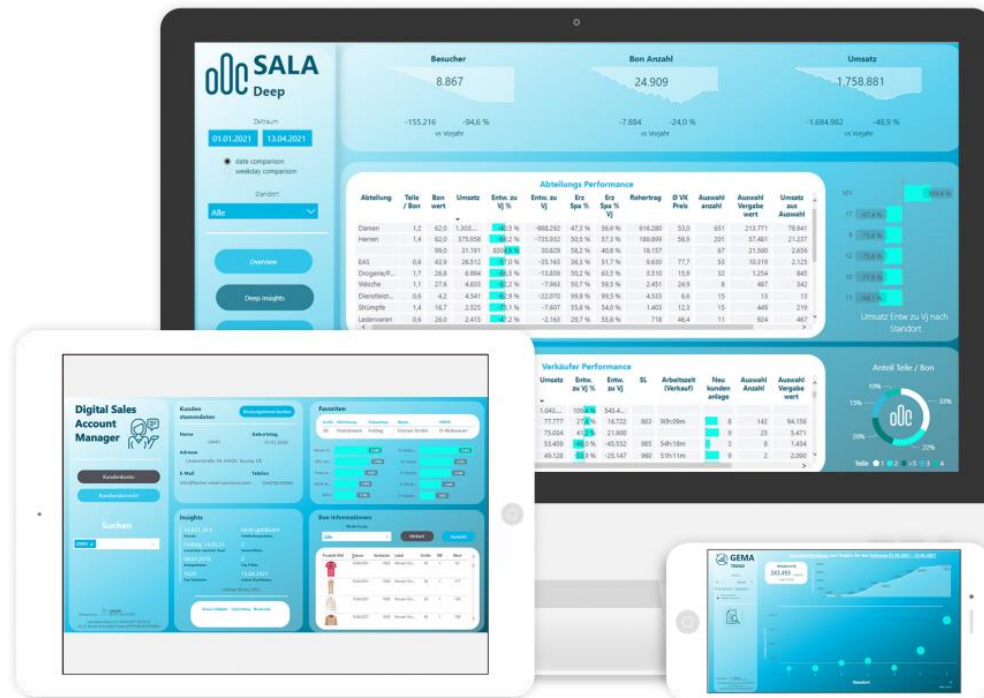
SALA
Deep

Zeitraum
01.01.2021
13.04.2021
date comparison
weekday comparison

Standort
Alle

Overview
Deep Insights

Besucher
8.867
-155.216
-94,6 %
vs Vorjahr

Bon Anzahl
24.909
-7.884
-24,0 %
vs Vorjahr

Umsatz
1.758.881
-1.684.982
-48,9 %
vs Vorjahr

Abteilungs Performance

| Abteilung | Teile / Bon | Bon wert | Umsatz | Entw. zu Vj % | Entw. zu Vj | Erz Spa % | Erz Spa % Vj | Rohertrag | Ø VK Preis | Auswahl anzahl | Auswahl Vergabe wert | Umsatz aus Auswahl |
|---|---|---|---|---|---|---|---|---|---|---|---|---|
| Damen | 1,2 | 62,0 | 1.303... | -40,5 % | -888.292 | 47,3 % | 56,6 % | 616.280 | 53,0 | 651 | 213.771 | 78.641 |
| Herren | 1,4 | 62,0 | 375.058 | -66,2 % | -735.932 | 50,5 % | 57,3 % | 189.899 | 56,9 | 201 | 37.461 | 21.237 |
| | | 99,0 | 31.191 | 850,6 % | 30.629 | 58,2 % | 40,8 % | 18.157 | | 67 | 21.560 | 2.656 |
| EAS | 0,6 | 43,9 | 26.512 | -57,0 % | -35.163 | 36,3 % | 51,7 % | 9.630 | 77,7 | 33 | 10.319 | 2.125 |
| Drogerie/P... | 1,7 | 26,8 | 6.984 | -66,5 % | -13.859 | 50,2 % | 63,5 % | 3.510 | 15,9 | 32 | 1.254 | 845 |
| Wäsche | 1,1 | 27,6 | 4.833 | -62,2 % | -7.063 | 50,7 % | 59,5 % | 2.451 | 24,9 | 8 | 467 | 342 |
| Dienstleist... | 0,6 | 4,2 | 4.541 | -82,9 % | -22.070 | 99,8 % | 99,5 % | 4.533 | 6,6 | 15 | 13 | 13 |
| Strümpfe | 1,4 | 16,7 | 2.525 | -75,1 % | -7.607 | 55,6 % | 54,0 % | 1.403 | 12,3 | 15 | 449 | 219 |
| Lederwaren | 0,6 | 26,0 | 2.415 | -47,2 % | -2.163 | 29,7 % | 55,8 % | 718 | 46,4 | 11 | 824 | 467 |

101
103,6 %
17 -67,4 %
9 -70,6 %
8 -73,6 %
12 -77,8 %
11 -84,1 %
Umsatz Entw zu Vj nach Standort

Verkäufer Performance

| Umsatz | Entw. zu Vj % | Entw. zu Vj | SL | Arbeitszeit (Verkauf) | Neu kunden anlage | Auswahl Anzahl | Auswahl Vergabe wert |
|---|---|---|---|---|---|---|---|
| 1.043... | 109,4 % | 545.4... | | | | | |
| 77.777 | 27,4 % | 16.722 | 863 | 90h09m | 8 | 142 | 94.156 |
| 75.094 | 41,3 % | 21.900 | | | 9 | 25 | 3.471 |
| 53.459 | -45,9 % | -45.552 | 985 | 54h18m | 8 | 8 | 1.434 |
| 49.128 | -33,9 % | -25.147 | 980 | 51h11m | 3 | 2 | 2.090 |

Anteil Teile / Bon
10%
33%
15%
20%
22%
Teile 1 2 3 4

Digital Sales Account Manager
Kundenkonto
Kundenübersicht
Suchen

Kunden stammdaten
Name
Geburtstag
Adresse
E-Mail
Telefon

Favoriten

Insights

Bon Informationen
Verkauf
Auswahl

GEMA

Standort